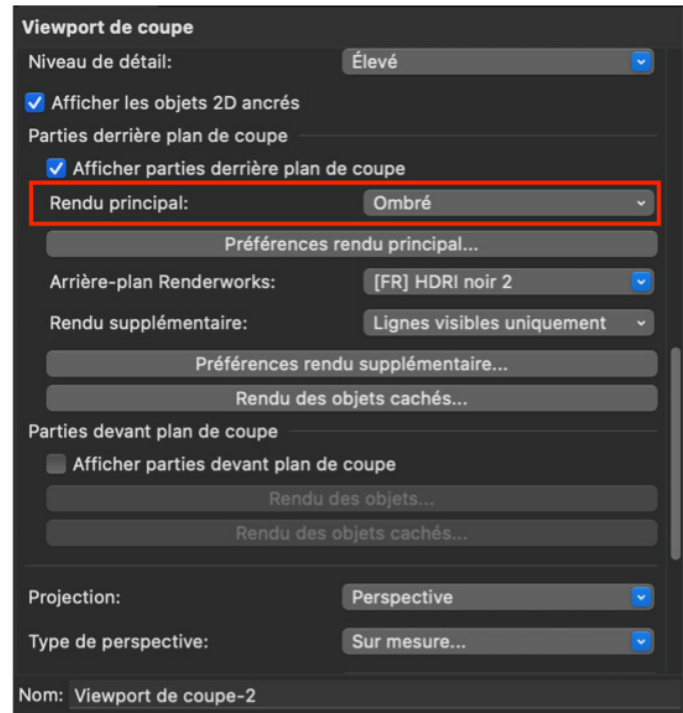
Viewport de coupe

Niveau de détail: Élevé

Afficher les objets 2D ancrés

Parties derrière plan de coupe

Afficher parties derrière plan de coupe

Rendu principal: Ombré

Préférences rendu principal...

Arrière-plan Renderworks: [FR] HDRI noir 2

Rendu supplémentaire: Lignes visibles uniquement

Préférences rendu supplémentaire...

Rendu des objets cachés...

Parties devant plan de coupe

Afficher parties devant plan de coupe

Rendu des objets...

Rendu des objets cachés...

Projection: Perspective

Type de perspective: Sur mesure...

Nom: Viewport de coupe-2